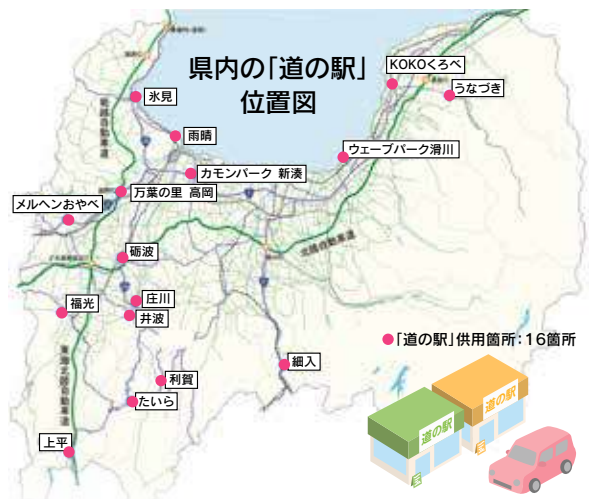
県内の「道の駅」
位置図

KOKOくろべ
うなづき
氷見
雨晴
ウェーブパーク滑川
カモンパーク 新湊
万葉の里 高岡
メルヘンおやべ
砺波
福光
庄川
井波
細入
利賀
たいら
上平

●「道の駅」供用箇所：16箇所

道の駅
道の駅

能越自動車道
北陸自動車道
東海北陸自動車道